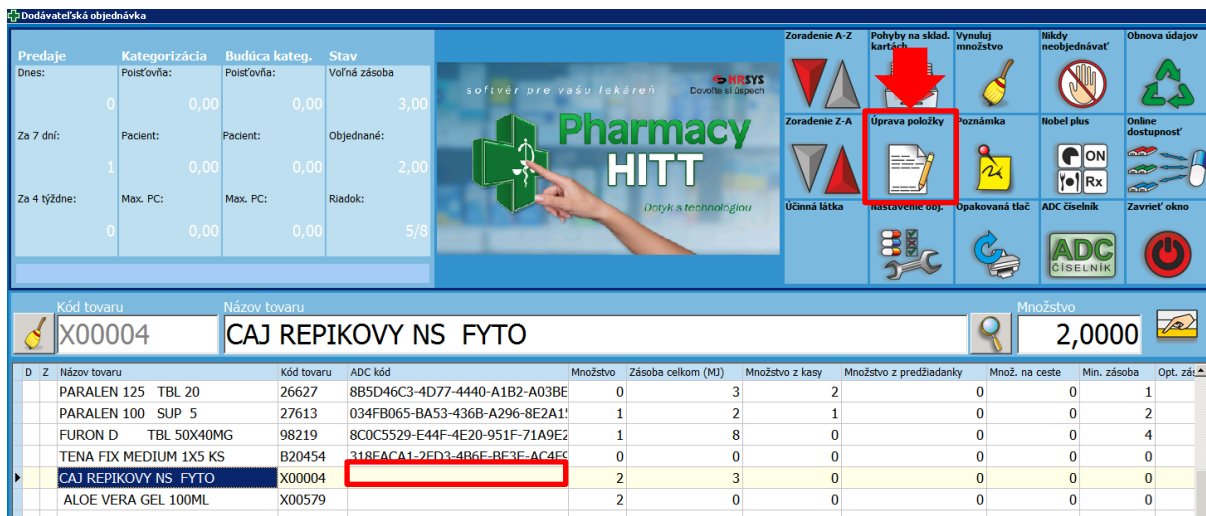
Dodávateľská objednávka

| Predaje | Kategorizácia | Budúca kateg. | Stav |
|---|---|---|---|
| Dnes: | Poisťovňa: | Poisťovňa: | Voľná zásoba |
| 0 | 0,00 | 0,00 | 3,00 |
| Za 7 dní: | Pacient: | Pacient: | Objednané: |
| 1 | 0,00 | 0,00 | 2,00 |
| Za 4 týždne: | Max. PC: | Max. PC: | Riadok: |
| 0 | 0,00 | 0,00 | 5/8 |

softvér pre vašu lekáreň
HRSYS
Dovoľte si úspech
Pharmacy HITT
Dotyk s technológiou

Zoradenie A-Z
Pohyby na sklad. kartách
Vynuluj množstvo
Nikdy neobjednávať
Obnova údajov
Zoradenie Z-A
Úprava položky
Poznámka
Nobel plus
ON
Rx
Online dostupnosť
Účinná látka
Nastavenie obj.
Opakovaná tlač
ADC číselník
ADC ČÍSELNÍK
Zavrieť okno

Kód tovaru
X00004
Názov tovaru
CAJ REPIKOVY NS FYTO
Množstvo
2,0000

| D | Z | Názov tovaru | Kód tovaru | ADC kód | Množstvo | Zásoba celkom (MJ) | Množstvo z kasy | Množstvo z predžiadanky | Množ. na ceste | Min. zásoba | Opt. zás |
|---|---|---|---|---|---|---|---|---|---|---|---|
| | | PARALEN 125 TBL 20 | 26627 | 8B5D46C3-4D77-4440-A1B2-A03BE | 0 | 3 | 2 | 0 | 0 | 1 | |
| | | PARALEN 100 SUP 5 | 27613 | 034FB065-BA53-436B-A296-8E2A1 | 1 | 2 | 1 | 0 | 0 | 2 | |
| | | FURON D TBL 50X40MG | 98219 | 8C0C5529-E44F-4E20-951F-71A9E2 | 1 | 8 | 0 | 0 | 0 | 4 | |
| | | TENA FIX MEDIUM 1X5 KS | B20454 | 318FACA1-2FD3-4B6E-BE3E-AC4E | 0 | 0 | 0 | 0 | 0 | 0 | |
| | | CAJ REPIKOVY NS FYTO | X00004 | | 2 | 3 | 0 | 0 | 0 | 0 | |
| | | ALOE VERA GEL 100ML | X00579 | | 2 | 0 | 0 | 0 | 0 | 0 | |